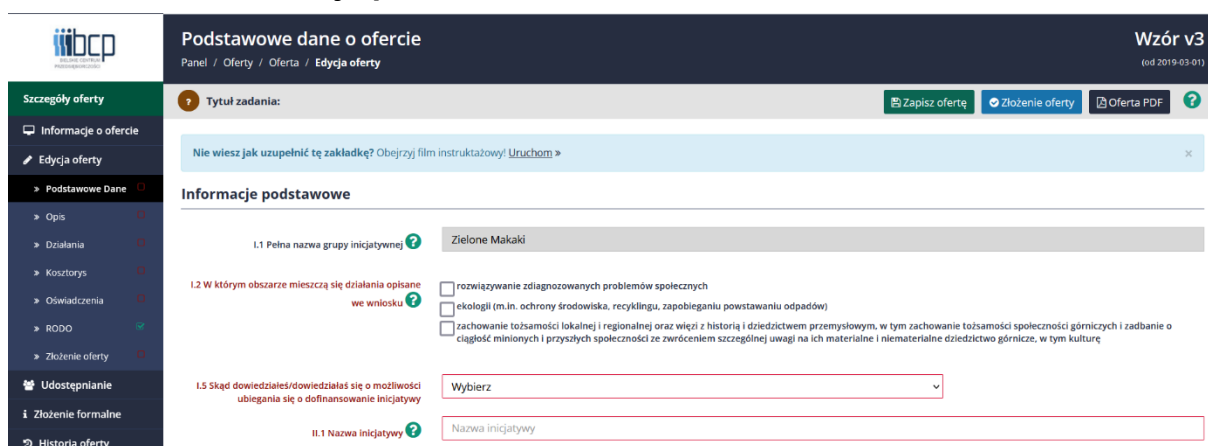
ibcp
ŚIELSKIE CENTRUM PRZEDSIĘBIORCZOŚCI

Podstawowe dane o ofercie
Panel / Oferty / Oferta / Edycja oferty

Wzór v3
(od 2019-03-01)

Szczegóły oferty
Informacje o ofercie
Edycja oferty
» Podstawowe Dane
» Opis
» Działania
» Kosztorys
» Oświadczenia
» RODO
» Złożenie oferty
Udostępnianie
Złożenie formalne
Historia oferty

Tytuł zadania:

Zapisz ofertę
Złożenie oferty
Oferta PDF

Nie wiesz jak uzupełnić tę zakładkę? Obejrzyj film instruktażowy! Uruchom »

Informacje podstawowe

I.1 Pełna nazwa grupy inicjatywnej
Zielone Makaki

I.2 W którym obszarze mieszczą się działania opisane we wniosku
rozwiązywanie zdiagnozowanych problemów społecznych
ekologii (m.in. ochrony środowiska, recyklingu, zapobieganiu powstawaniu odpadów)
zachowanie tożsamości lokalnej i regionalnej oraz więzi z historią i dziedzictwem przemysłowym, w tym zachowanie tożsamości społeczności górniczych i zadbanie o ciągłość minionych i przyszłych społeczności ze zwróceniem szczególnej uwagi na ich materialne i niematerialne dziedzictwo górnicze, w tym kulturę

I.5 Skąd dowiedziałeś/dowiedziałaś się o możliwości ubiegania się o dofinansowanie inicjatywy
Wybierz

II.1 Nazwa inicjatywy
Nazwa inicjatywy